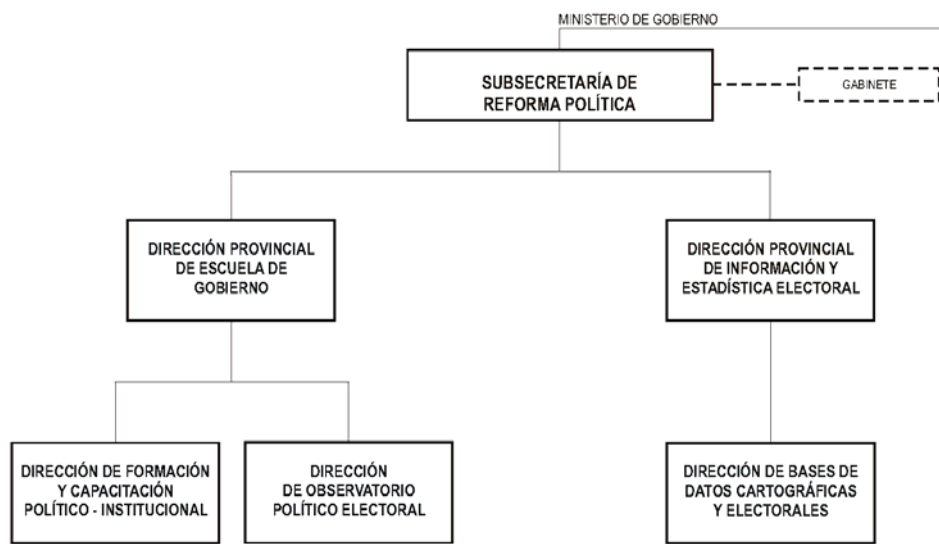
MINISTERIO DE GOBIERNO

SUBSECRETARÍA DE REFORMA POLÍTICA

GABINETE

DIRECCIÓN PROVINCIAL DE ESCUELA DE GOBIERNO

DIRECCIÓN PROVINCIAL DE INFORMACIÓN Y ESTADÍSTICA ELECTORAL

DIRECCIÓN DE FORMACIÓN Y CAPACITACIÓN POLÍTICO - INSTITUCIONAL

DIRECCIÓN DE OBSERVATORIO POLÍTICO ELECTORAL

DIRECCIÓN DE BASES DE DATOS CARTOGRÁFICAS Y ELECTORALES